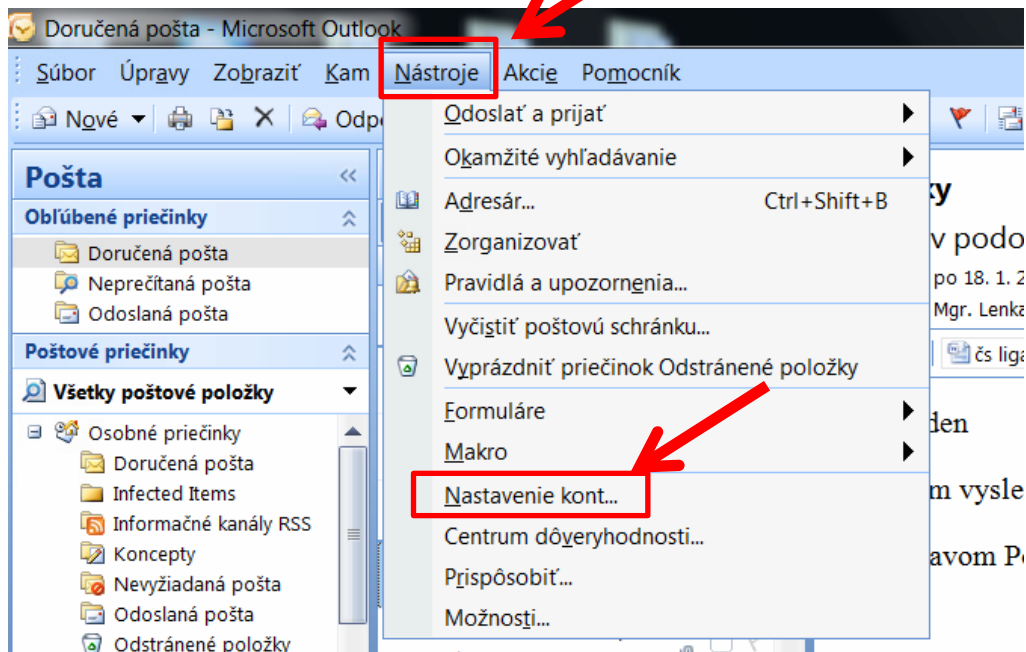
Doručená pošta - Microsoft Outlook

Súbor Úpravy Zobraziť Kam Nástroje Akcie Pomocník

Nové Odp

Pošta

Obľúbené priečinky

Doručená pošta
Neprečítaná pošta
Odoslaná pošta

Poštové priečinky

Všetky poštové položky

Osobné priečinky
Doručená pošta
Infected Items
Informačné kanály RSS
Koncepty
Nevyžiadaná pošta
Odoslaná pošta
Odstránené položky

Odoslať a prijať
Okamžité vyhľadávanie
Adresár... Ctrl+Shift+B
Zorganizovať
Pravidlá a upozornenia...
Vyčistiť poštovú schránku...
Vyprázdniť priečinok Odstránené položky
Formuláre
Makro
Nastavenie kont...
Centrum dôveryhodnosti...
Prispôsobiť...
Možnosti...

ky
v podo
po 18. 1. 2
Mgr. Lenka
čs liga
den
m vysle
avom Po